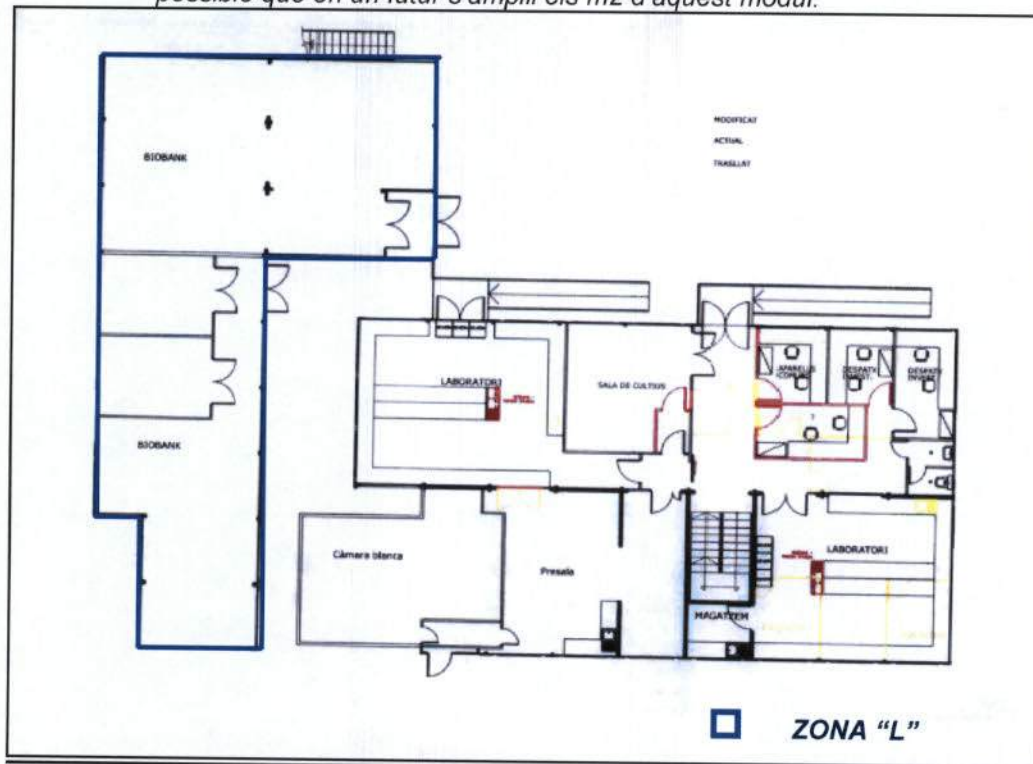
possible que en un futur s'amplii els m2 d'aquest mòdul.

MODIFICAT
ACTUAL
TRASLLAT

BIOBANK

BIOBANK

LABORATORI

SALA DE CULTIUS

APARELLS COMUNS

DESPATX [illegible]

DESPATX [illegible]

Càmara blanca

Presala

MAGATZEM

LABORATORI

ZONA "L"